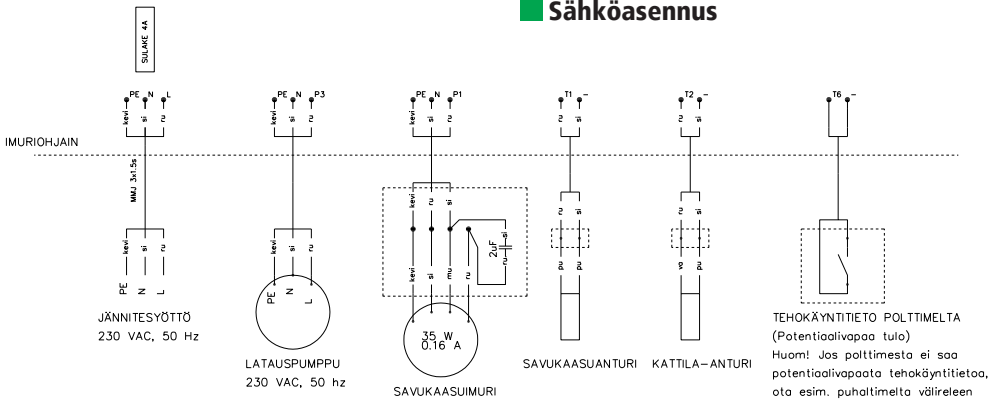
Sähköasennus

SULAKE 4A

PE N L
kevi si ru

PE N P3
kevi si ru

PE N P1
kevi si ru

T1 –
ru si

T2 –
ru si

T6 –

IMURIOHJAIN

MMJ 3x1.5s

kevi si ru
PE N L

JÄNNITESYÖTTÖ
230 VAC, 50 Hz

kevi si ru
PE N L

LATAUSPUMPPU
230 VAC, 50 hz

kevi ru si
kevi si mu
2uF
ru–si

35 W
0.16 A

SAVUKAASUIMURI

ru si
pu pu

SAVUKAASUANTURI

ru si
vo pu

KATTILA–ANTURI

TEHOKÄYNTITIETO POLTTIMELTA
(Potentiaalivapaa tulo)
Huom! Jos polttimesta ei saa potentiaalivapaata tehokäyntitietoa, ota esim. puhaltimelta välireleen